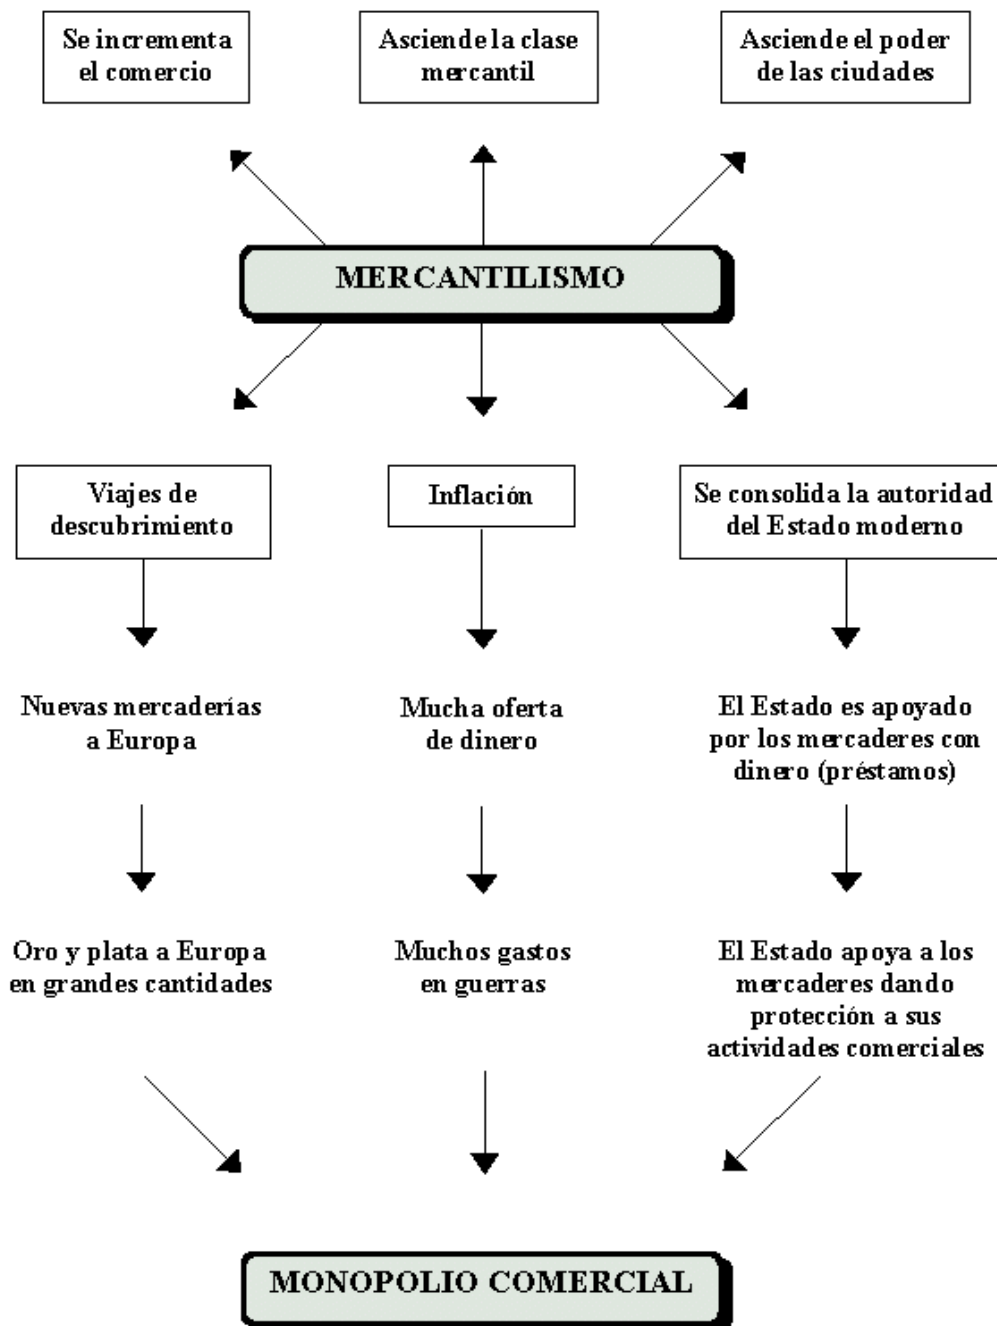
Se incrementa el comercio

Asciende la clase mercantil

Asciende el poder de las ciudades

MERCANTILISMO

Viajes de descubrimiento

Inflación

Se consolida la autoridad del Estado moderno

Nuevas mercaderías a Europa

Mucha oferta de dinero

El Estado es apoyado por los mercaderes con dinero (préstamos)

Oro y plata a Europa en grandes cantidades

Muchos gastos en guerras

El Estado apoya a los mercaderes dando protección a sus actividades comerciales

MONOPOLIO COMERCIAL